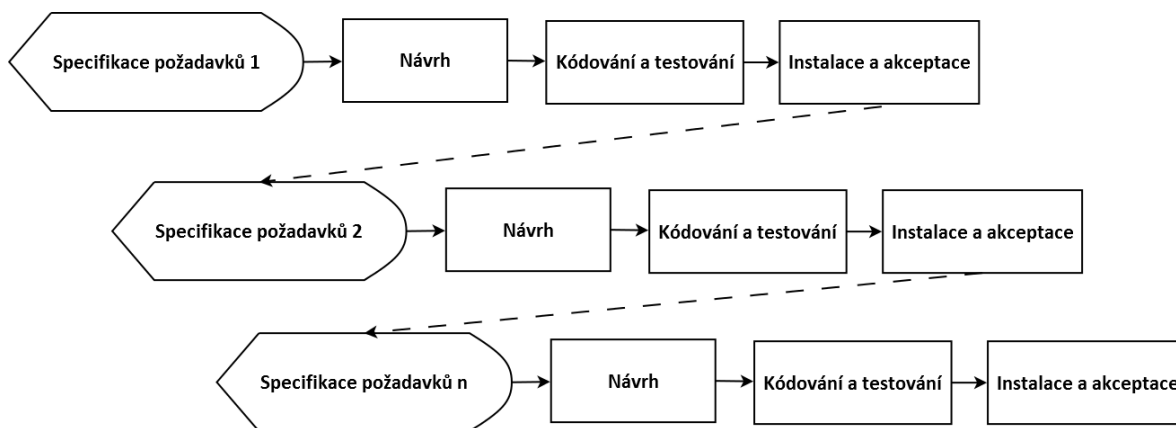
Specifikace požadavků 1
Návrh
Kódování a testování
Instalace a akceptace

Specifikace požadavků 2
Návrh
Kódování a testování
Instalace a akceptace

Specifikace požadavků n
Návrh
Kódování a testování
Instalace a akceptace